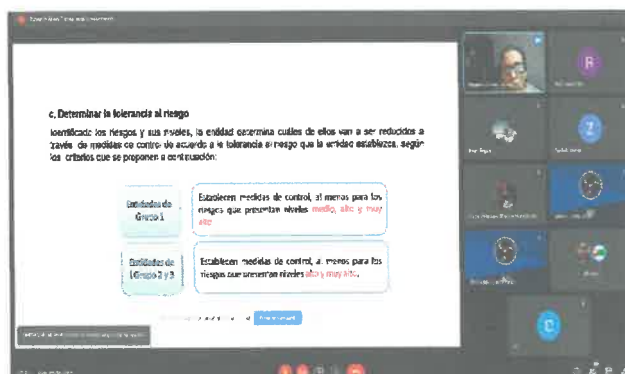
c. Determinar la tolerancia al riesgo

Identificado los riesgos y sus niveles, la entidad determina cuáles de ellos van a ser reducidos a través de medidas de control de acuerdo a la tolerancia al riesgo que la entidad establezca, según los criterios que se proponen a continuación:

| Entidades de Grupo 1 | Establecen medidas de control, al menos para los riesgos que presentan niveles medio, alto y muy alto. |
|---|---|
| Entidades de Grupo 2 y 3 | Establecen medidas de control, al menos para los riesgos que presentan niveles alto y muy alto. |

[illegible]